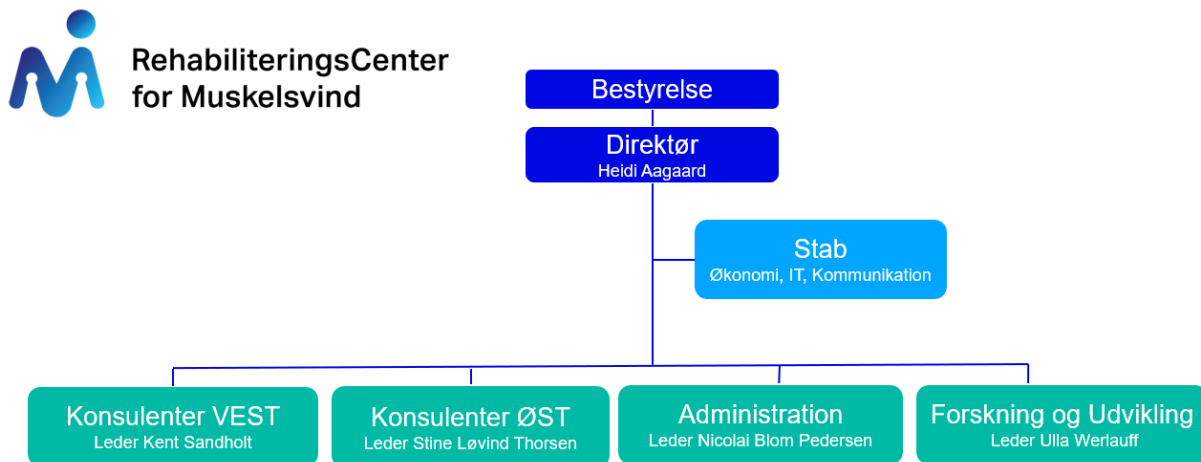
RehabiliteringsCenter for Muskelsvind

Bestyrelse

Direktør
Heidi Aagaard

Stab
Økonomi, IT, Kommunikation

Konsulenter VEST
Leder Kent Sandholt

Konsulenter ØST
Leder Stine Løvind Thorsen

Administration
Leder Nicolai Blom Pedersen

Forskning og Udvikling
Leder Ulla Werlauff